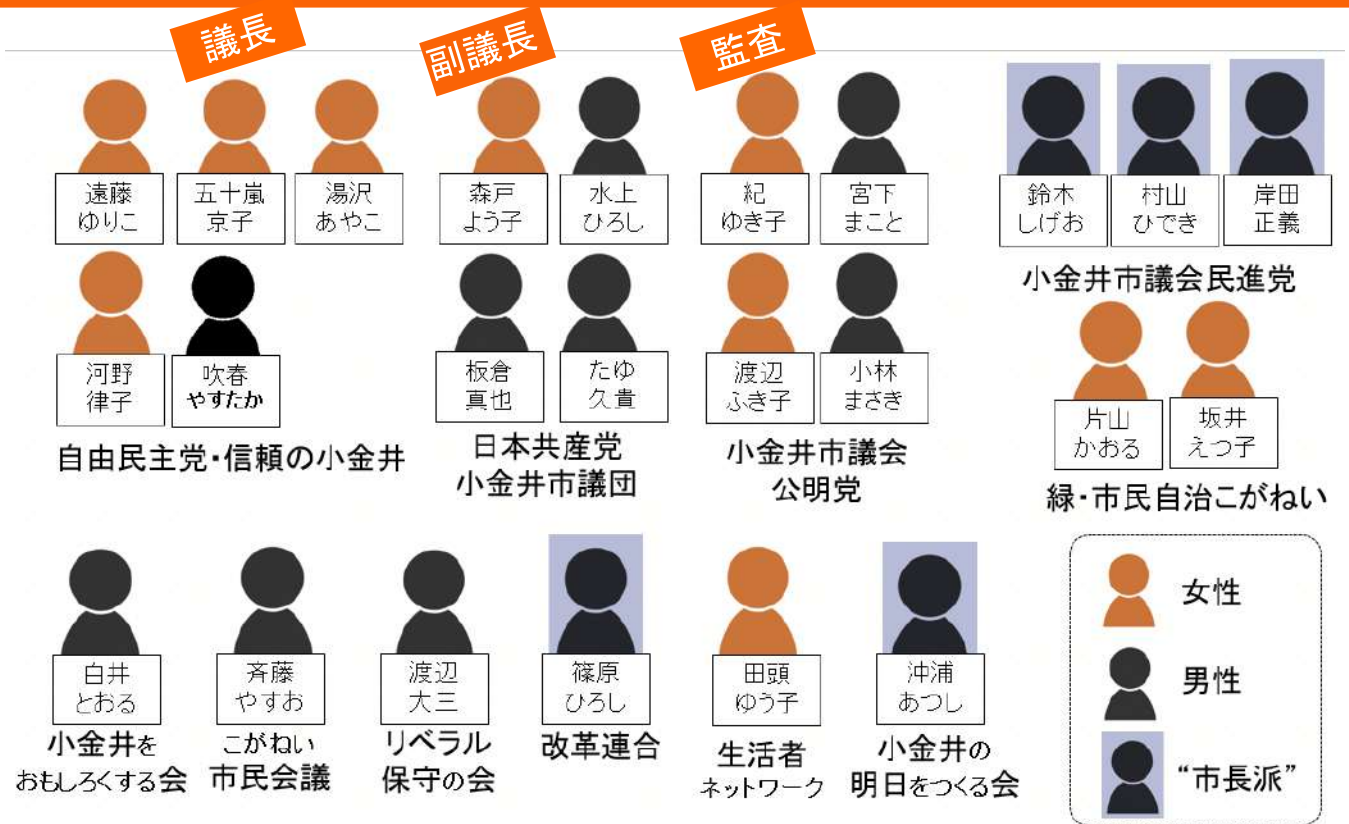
議長

副議長

監査

遠藤
ゆりこ

五十嵐
京子

湯沢
あやこ

河野
律子

吹春
やすたか

自由民主党・信頼の小金井

森戸
よう子

水上
ひろし

板倉
真也

たゆ
久貴

日本共産党
小金井市議団

紀
ゆき子

宮下
まこと

渡辺
ふき子

小林
まさき

小金井市議会
公明党

鈴木
しげお

村山
ひでき

岸田
正義

小金井市議会民進党

片山
かおる

坂井
えつ子

緑・市民自治こがねい

白井
とおる

小金井を
おもしろくする会

斉藤
やすお

こがねい
市民会議

渡辺
大三

リベラル
保守の会

篠原
ひろし

改革連合

田頭
ゆう子

生活者
ネットワーク

沖浦
あつし

小金井の
明日をつくる会

女性

男性

"市長派"